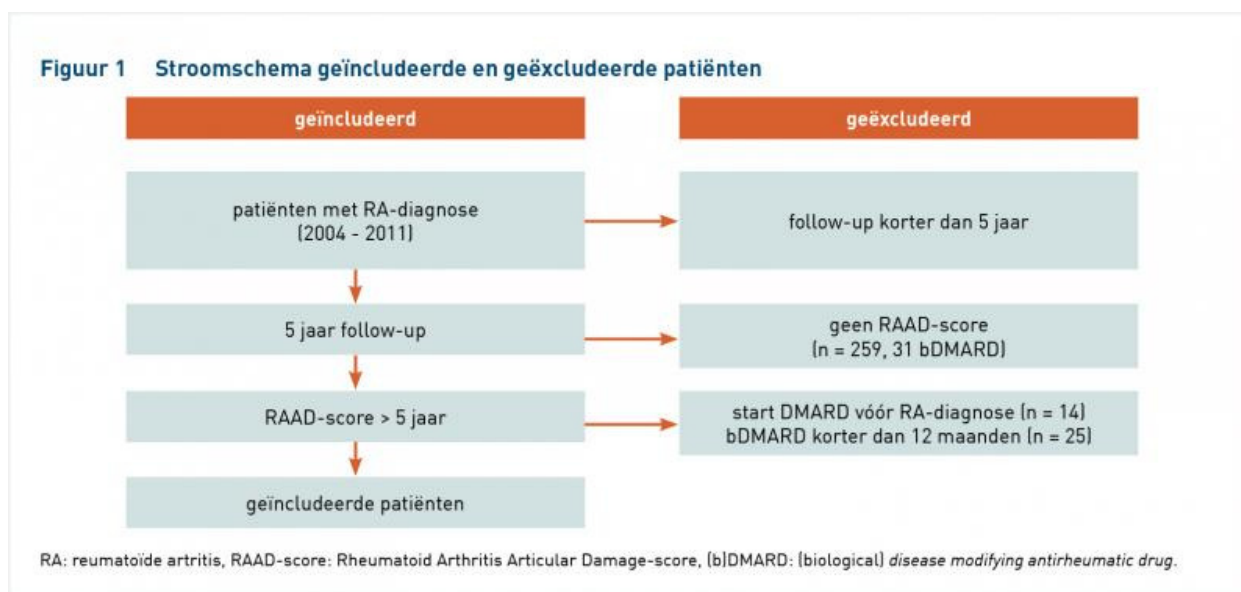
Figuur 1 Stroomschema geïncludeerde en geëxcludeerde patiënten

geïncludeerd

geëxcludeerd

patiënten met RA-diagnose (2004 - 2011)

follow-up korter dan 5 jaar

5 jaar follow-up

geen RAAD-score (n = 259, 31 bDMARD)

RAAD-score > 5 jaar

start DMARD vóór RA-diagnose (n = 14) bDMARD korter dan 12 maanden (n = 25)

geïncludeerde patiënten

RA: reumatoïde artritis, RAAD-score: Rheumatoid Arthritis Articular Damage-score, (b)DMARD: (biological) disease modifying antirheumatic drug.